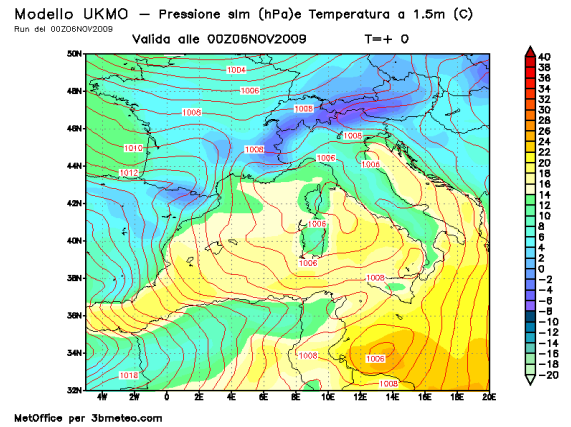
Modello UKMO — Pressione slm (hPa)e Temperatura a 1.5m (C)
Run del 00Z06NOV2009
Valida alle 00Z06NOV2009 T=+ 0

50N
48N
46N
44N
42N
40N
38N
36N
34N
32N

4W 2W 0 2E 4E 6E 8E 10E 12E 14E 16E 18E 20E

1004
1006
1008
1008
1008
1010
1012
1006
1006
1006
1006
1008
1008
1008
1018

40
38
36
34
32
30
28
26
24
22
20
18
16
14
12
10
8
6
4
2
0
-2
-4
-6
-8
-10
-12
-14
-16
-18
-20

MetOffice per 3bmeteo.com